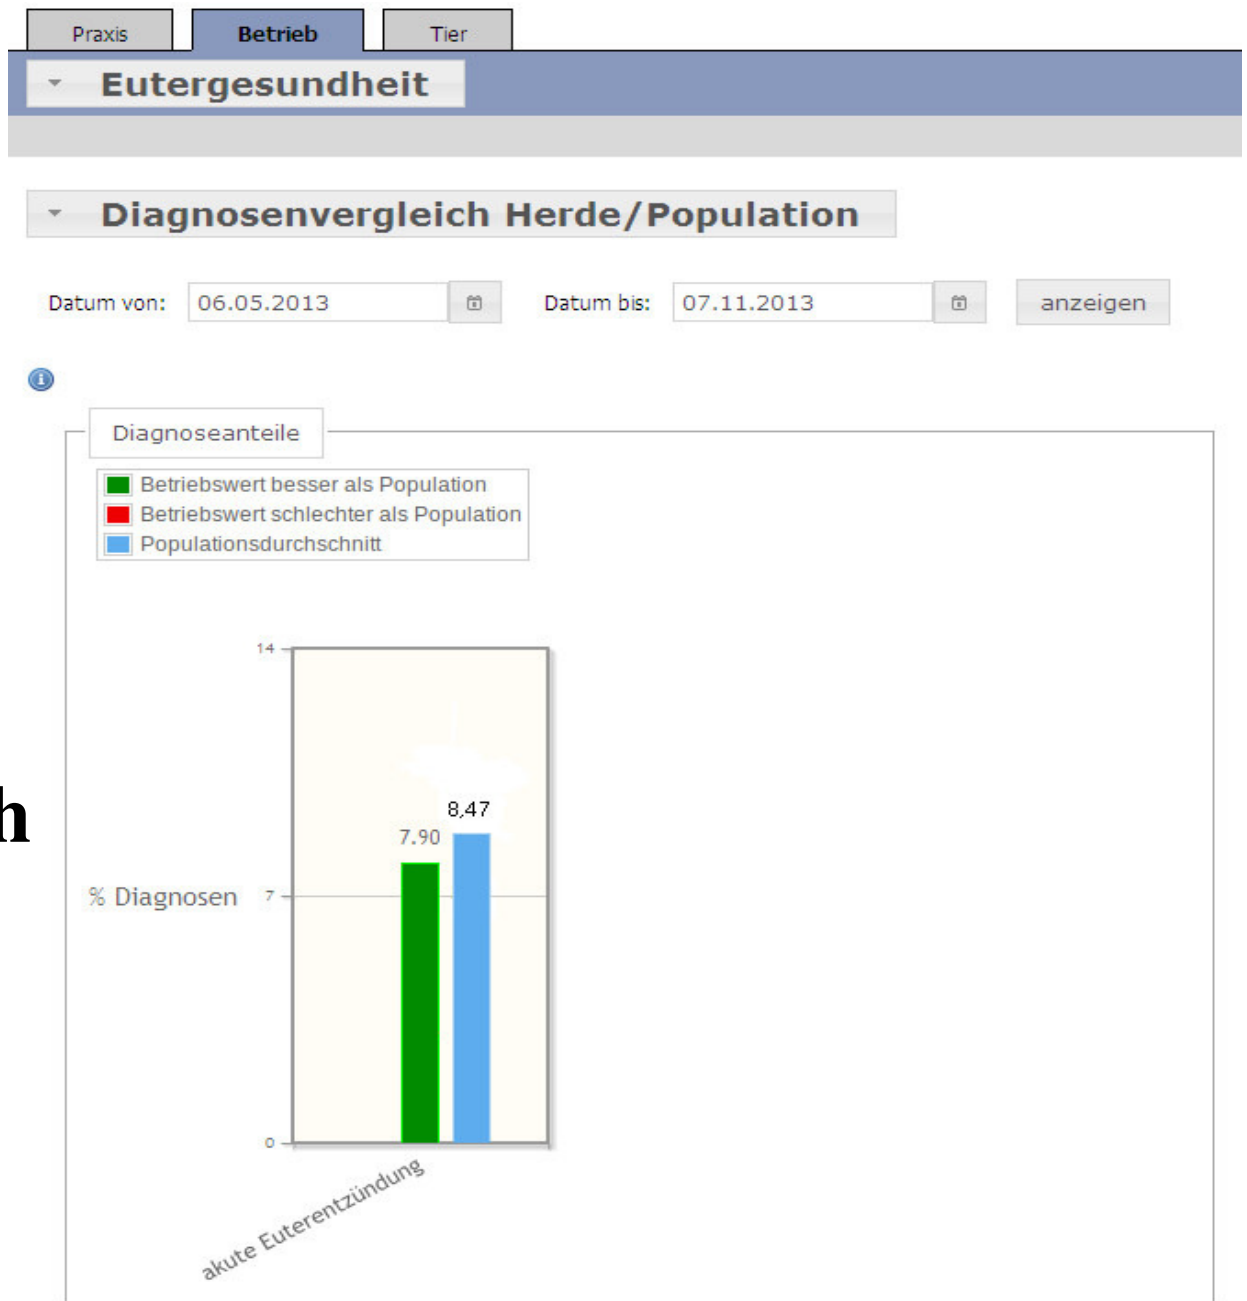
Praxis Betrieb Tier

Eutergesundheit

Diagnosenvergleich Herde/Population

Datum von: 06.05.2013 Datum bis: 07.11.2013 anzeigen

Diagnoseanteile

Betriebswert besser als Population
Betriebswert schlechter als Population
Populationsdurchschnitt

14
% Diagnosen 7
0

7.90
8,47

akute Euterentzündung

h